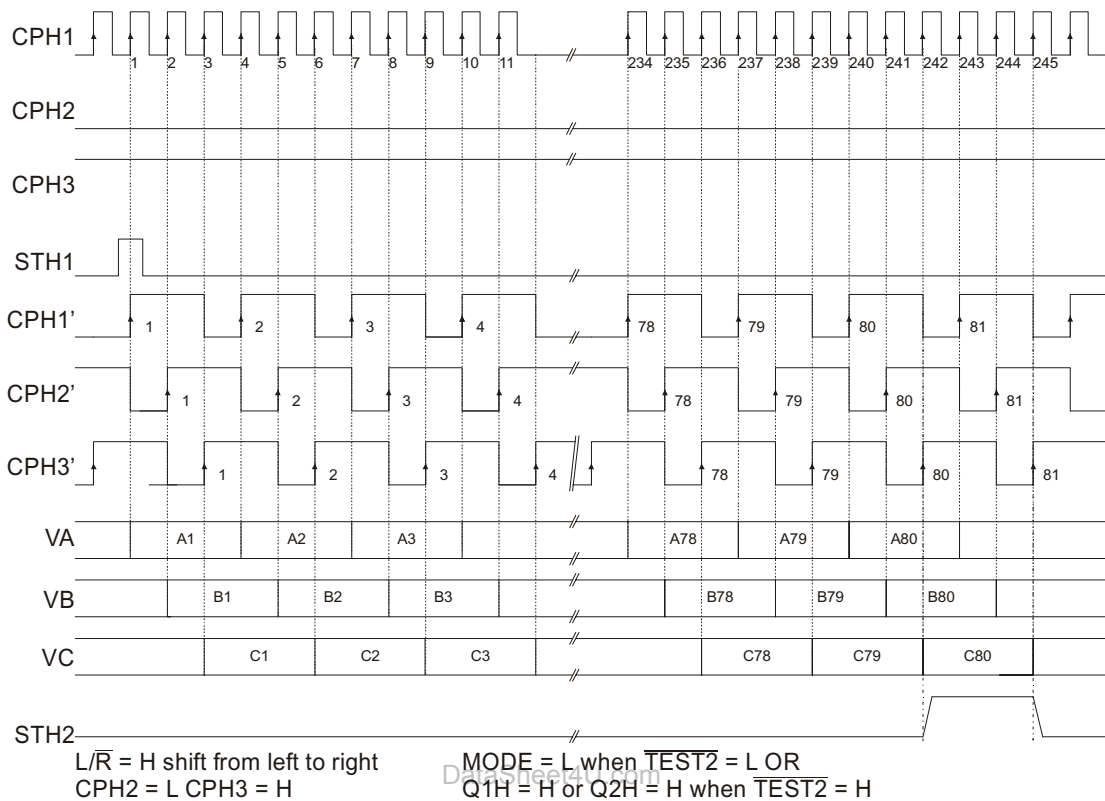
CPH1
1 2 3 4 5 6 7 8 9 10 11 234 235 236 237 238 239 240 241 242 243 244 245

CPH2

CPH3

STH1

CPH1'
1 2 3 4 78 79 80 81

CPH2'
1 2 3 4 78 79 80 81

CPH3'
1 2 3 4 78 79 80 81

VA
A1 A2 A3 A78 A79 A80

VB
B1 B2 B3 B78 B79 B80

VC
C1 C2 C3 C78 C79 C80

STH2

$L/\overline{R}$ = H shift from left to right
CPH2 = L CPH3 = H

MODE = L when $\overline{TEST2}$ = L OR
Q1H = H or Q2H = H when $\overline{TEST2}$ = H

DataSheet4U.com